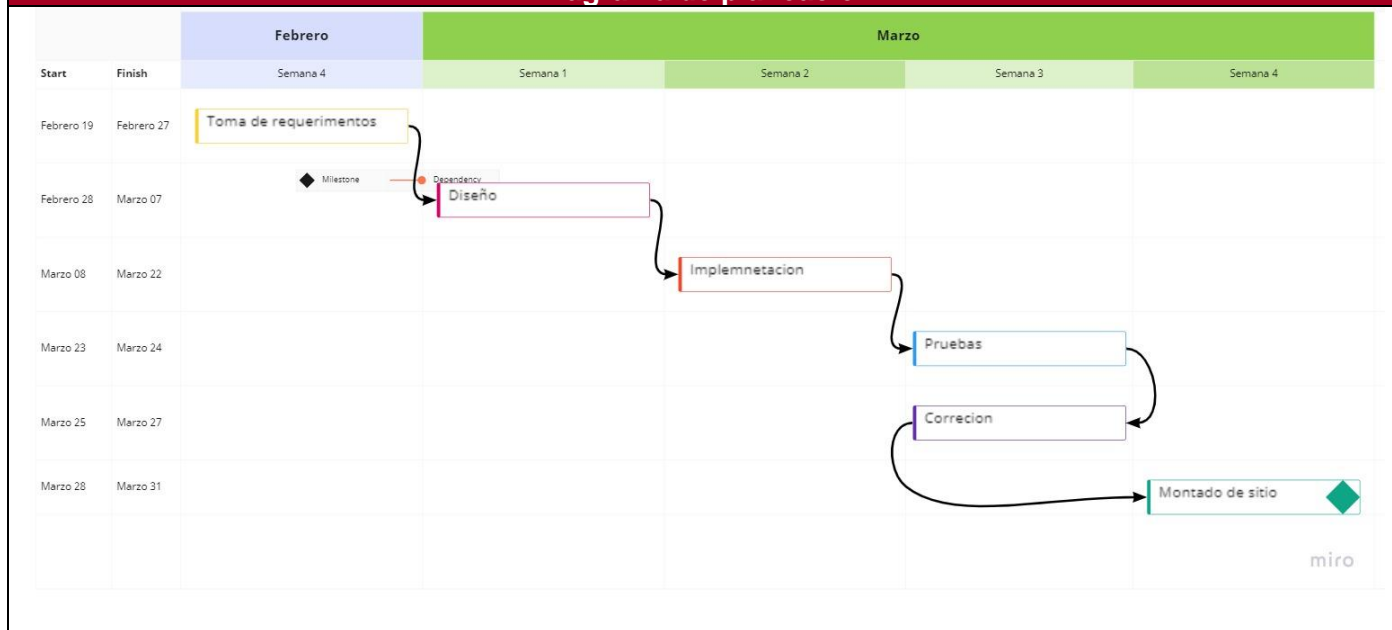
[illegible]

| Start | Finish | Febrero Semana 4 | Marzo Semana 1 | Semana 2 | Semana 3 | Semana 4 |
|---|---|---|---|---|---|---|
| Febrero 19 | Febrero 27 | Toma de requerimentos | | | | |
| Febrero 28 | Marzo 07 | Milestone Dependency | Diseño | | | |
| Marzo 08 | Marzo 22 | | | Implemnetacion | | |
| Marzo 23 | Marzo 24 | | | | Pruebas | |
| Marzo 25 | Marzo 27 | | | | Correcion | |
| Marzo 28 | Marzo 31 | | | | | Montado de sitio |

miro